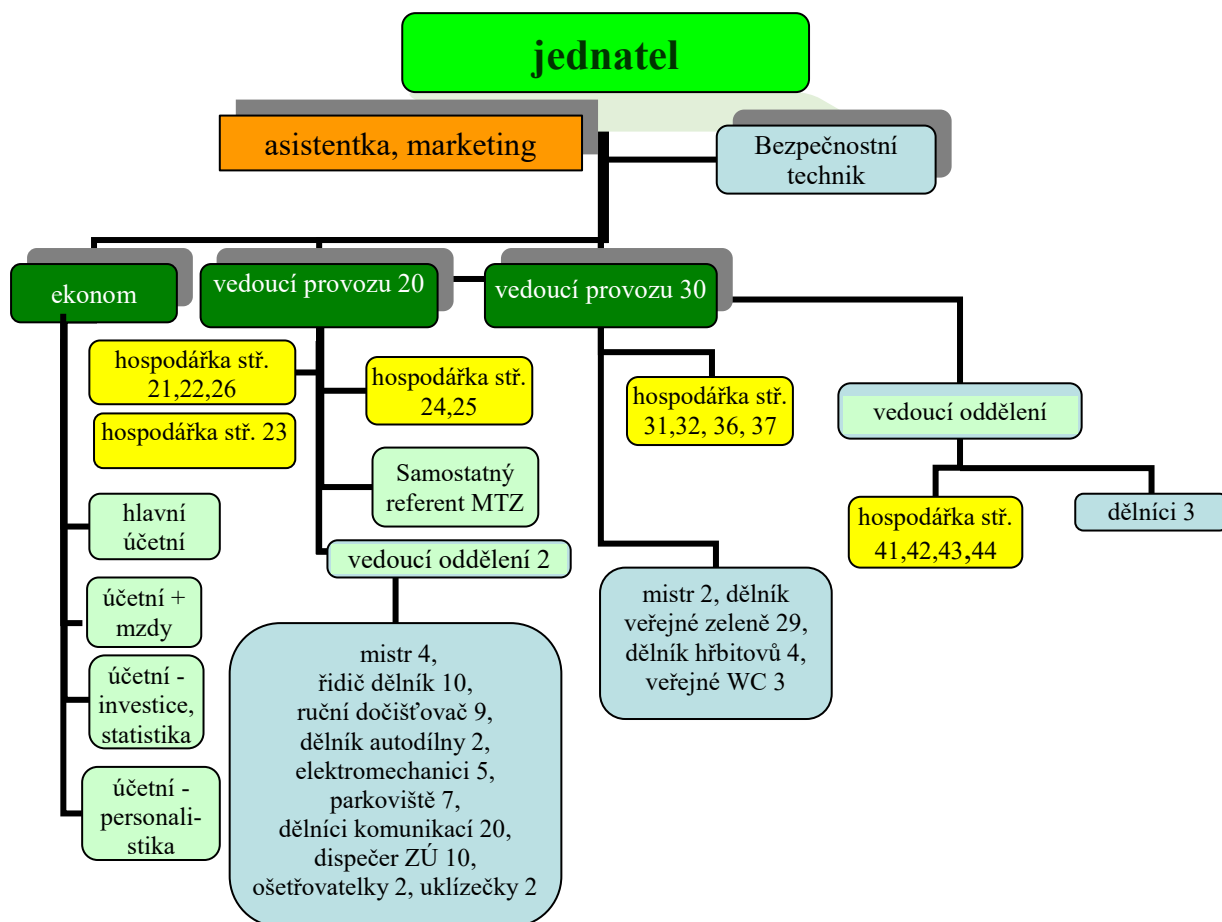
jednatel

asistentka, marketing

Bezpečnostní technik

ekonom

vedoucí provozu 20

vedoucí provozu 30

hospodářka stř. 21,22,26

hospodářka stř. 23

hlavní účetní

účetní + mzdy

účetní - investice, statistika

účetní - personalistika

hospodářka stř. 24,25

Samostatný referent MTZ

vedoucí oddělení 2

mistr 4, řidič dělník 10, ruční dočišťovač 9, dělník autodílny 2, elektromechanici 5, parkoviště 7, dělníci komunikací 20, dispečer ZÚ 10, ošetřovatelky 2, uklízečky 2

hospodářka stř. 31,32, 36, 37

mistr 2, dělník veřejné zeleně 29, dělník hřbitovů 4, veřejné WC 3

vedoucí oddělení

hospodářka stř. 41,42,43,44

dělníci 3